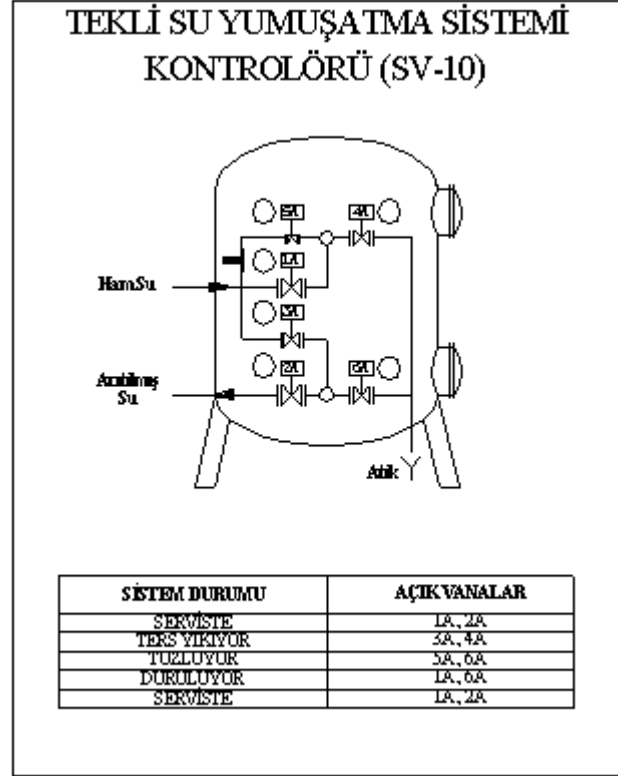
TEKLİ SU YUMUŞATMA SİSTEMİ KONTROLÖRÜ (SV-10)

5A
4A
1A
3A
2A
6A

Ham Su

Arıtılmış Su

Atık

| SİSTEM DURUMU | AÇIK VANALAR |
|---|---|
| SERVİSTE | 1A, 2A |
| TERS YIKIYOR | 3A, 4A |
| TUZLUYOR | 5A, 6A |
| DURULUYOR | 1A, 6A |
| SERVİSTE | 1A, 2A |